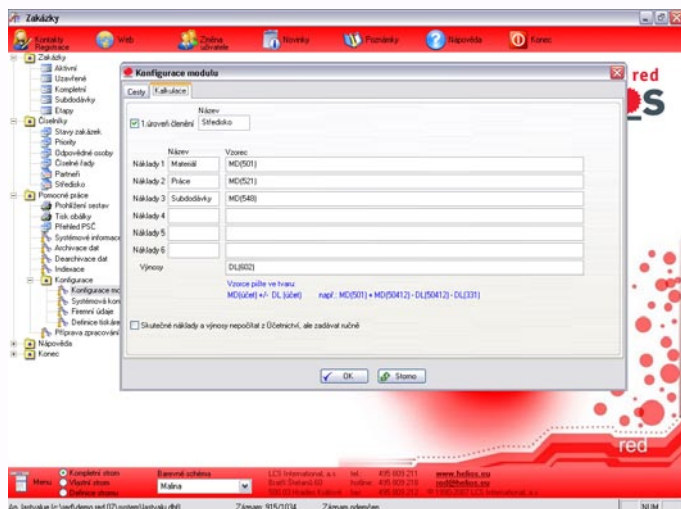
Zakázky

Kontakty Registrace
Web
Změna uživatele
Novinky
Poznámky
Nápověda
Konec

Zakázky
Aktivní
Uzavřené
Kompletní
Subdodávky
Etapy
Číselníky
Stavy zakázek
Priority
Odpovědné osoby
Číselné řady
Partneři
Středisko
Pomocné práce
Prohlížení sestav
Tisk obálky
Přehled PSČ
Systémové informace
Archivace dat
Dearchivace dat
Indexace
Konfigurace
Konfigurace mo
Systémová kon
Firemní údaje
Definice tiskáre
Příprava zpracování
Nápověda
Konec

Konfigurace modulu
Cesty
Kalkulace
Název
1.úroveň členění
Středisko
Název
Vzorec
Náklady 1
Materiál
MD(501)
Náklady 2
Práce
MD(521)
Náklady 3
Subdodávky
MD(548)
Náklady 4
Náklady 5
Náklady 6
Výnosy
DL(602)
Vzorce pište ve tvaru:
MD(účet) +/- DL (účet)
např.: MD(501) + MD(50412) - DL(50412) - DL(331)
Skutečné náklady a výnosy nepočítat z Účetnictví, ale zadávat ručně
OK
Storno

red
red

Menu
Kompletní strom
Vlastní strom
Definice stromu
Barevné schéma
Malina
LCS International, a.s.
tel.:
495 809 211
www.helios.eu
hotline:
495 809 218
red@helios.eu
fax:
495 809 213
© 1990-2007 LCS International, a.s.
Záznam: 915/1034
Záznam odemčen
NUM